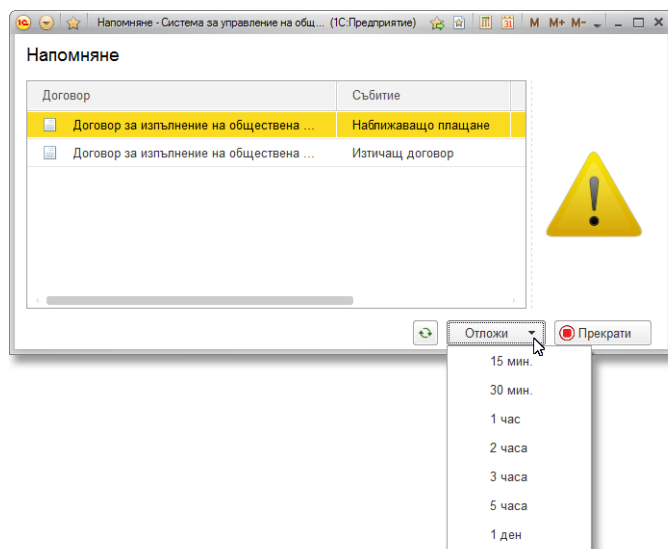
Напомняне - Система за управление на общ... (1С:Предприятие)

M M+ M-

Напомняне

| Договор | Събитие |
|---|---|
| Договор за изпълнение на обществена ... | Наближаващо плащане |
| Договор за изпълнение на обществена ... | Изтичащ договор |

Отложи

Прекрати

15 мин.

30 мин.

1 час

2 часа

3 часа

5 часа

1 ден